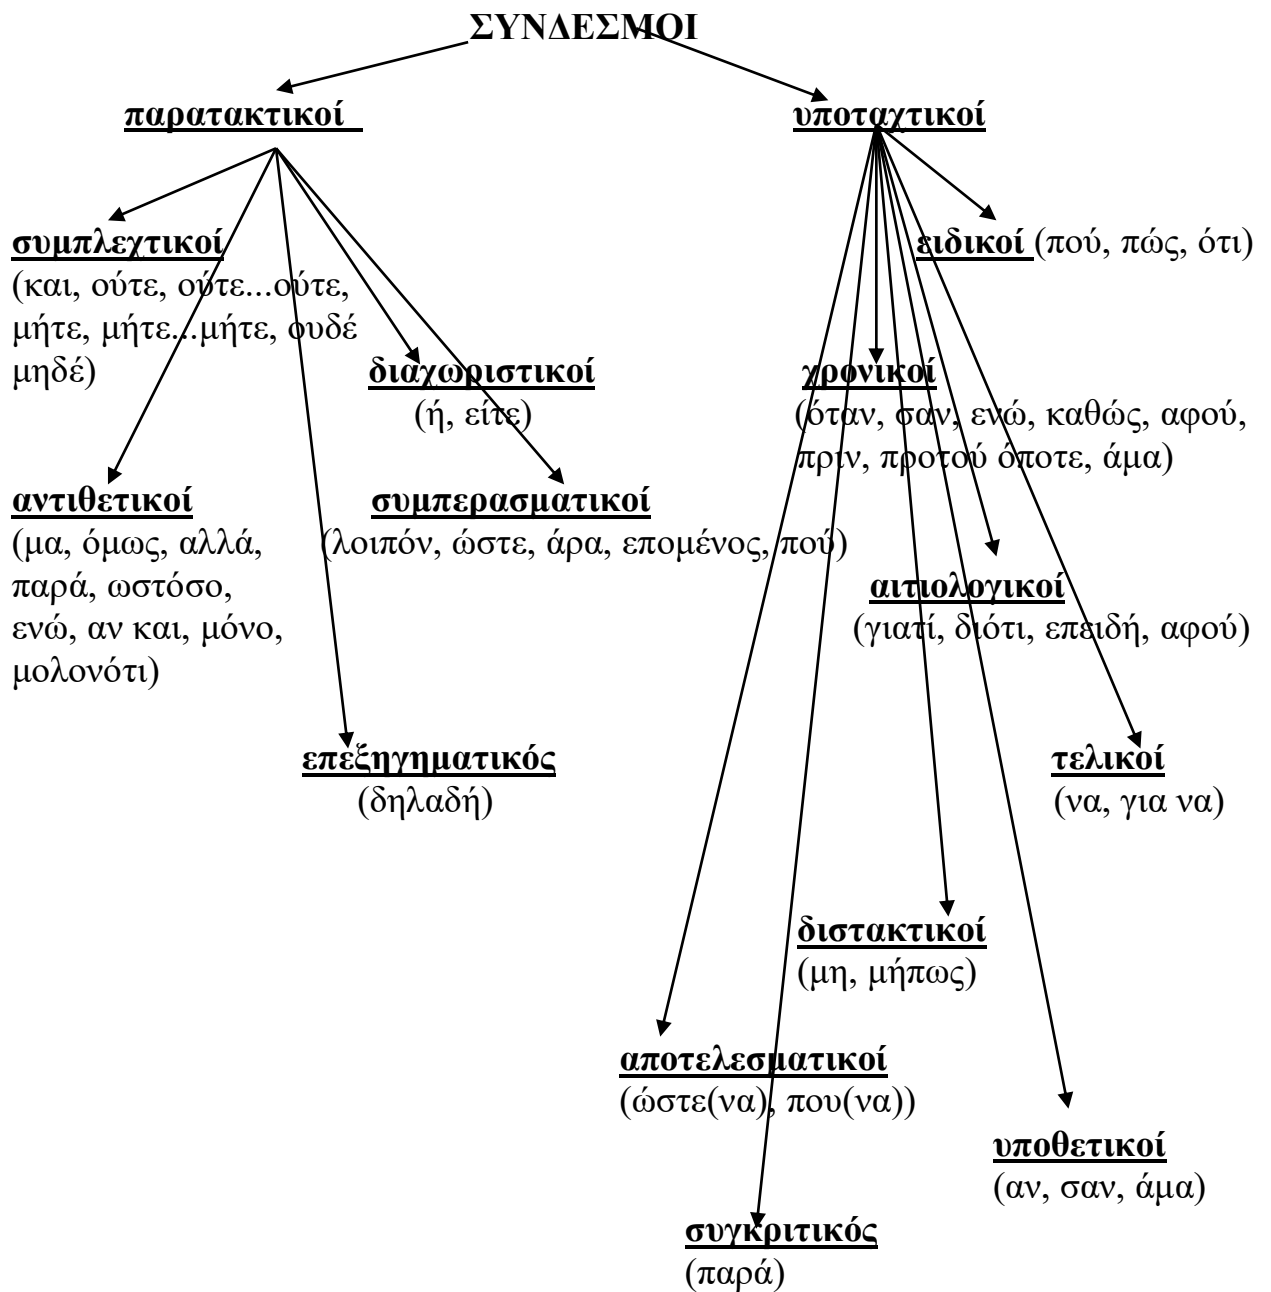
ΣΥΝΔΕΣΜΟΙ

παρατακτικοί

υποταχτικοί

συμπλεχτικοί
(και, ούτε, ούτε...ούτε, μήτε, μήτε...μήτε, ουδέ μηδέ)

ειδικοί (πού, πώς, ότι)

διαχωριστικοί
(ή, είτε)

χρονικοί
(όταν, σαν, ενώ, καθώς, αφού, πριν, προτού όποτε, άμα)

αντιθετικοί
(μα, όμως, αλλά, παρά, ωστόσο, ενώ, αν και, μόνο, μολονότι)

συμπερασματικοί
(λοιπόν, ώστε, άρα, επομένος, πού)

αιτιολογικοί
(γιατί, διότι, επειδή, αφού)

επεξηγηματικός
(δηλαδή)

τελικοί
(να, για να)

διστακτικοί
(μη, μήπως)

αποτελεσματικοί
(ώστε(να), που(να))

υποθετικοί
(αν, σαν, άμα)

συγκριτικός
(παρά)